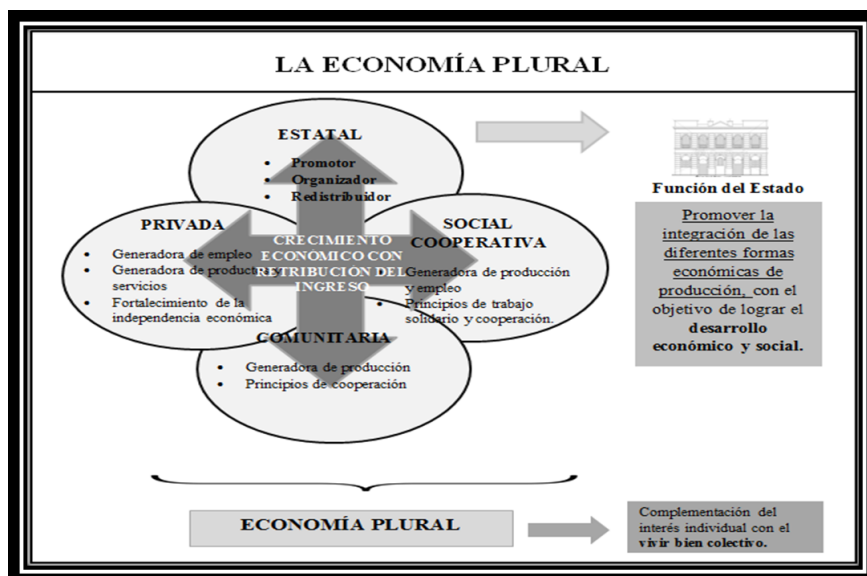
LA ECONOMÍA PLURAL

ESTATAL
- Promotor
- Organizador
- Redistribuidor

Función del Estado

Promover la integración de las diferentes formas económicas de producción, con el objetivo de lograr el desarrollo económico y social.

PRIVADA
- Generadora de empleo
- Generadora de productos y servicios
- Fortalecimiento de la independencia económica

CRECIMIENTO ECONÓMICO CON DISTRIBUCION DEL INGRESO

SOCIAL COOPERATIVA
- Generadora de producción y empleo
- Principios de trabajo solidario y cooperación.

COMUNITARIA
- Generadora de producción
- Principios de cooperación

ECONOMÍA PLURAL

Complementación del interés individual con el vivir bien colectivo.